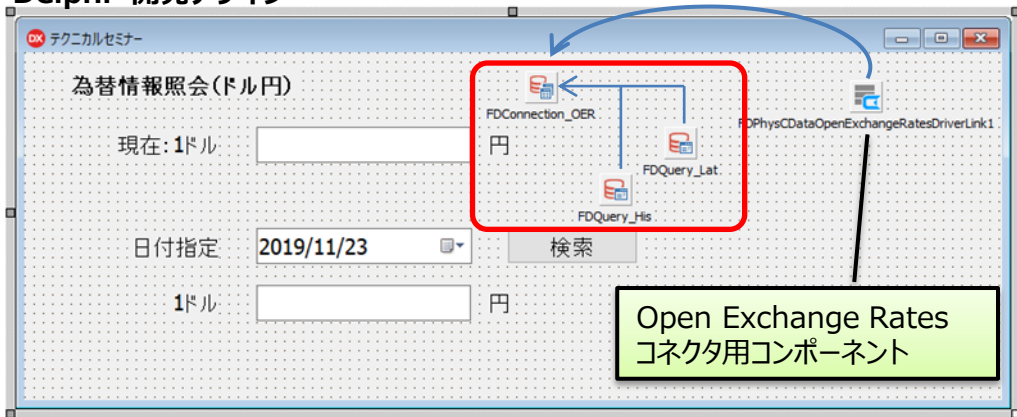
Delphi 開発デザイン

テクニカルセミナー

為替情報照会(ドル円)

FDConnection_OER

FDPhysCDataOpenExchangeRatesDriverLink1

現在: 1ドル

円

FDQuery_Lat

FDQuery_His

日付指定

2019/11/23

検索

1ドル

円

Open Exchange Rates
コネクタ用コンポーネント